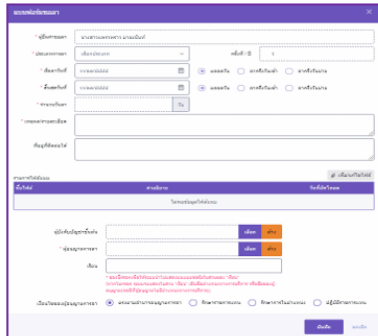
ขอยกเลิกวันลา

* ผู้ยื่นคำขอลา
นางสาวเบญจมาศ มาณะจันทร์

* ประเภทการลา
เลือกประเภทการลา

ครั้งที่ *
1

* เริ่มลาวันที่
วว/ดด/ปปปป

เต็มวัน
ลาครึ่งวันเช้า
ลาครึ่งวันบ่าย

* ถึงลาวันที่
วว/ดด/ปปปป

เต็มวัน
ลาครึ่งวันเช้า
ลาครึ่งวันบ่าย

* จำนวนวันลา
วัน

* เหตุผลการขอยกเลิก

ข้อมูลที่ติดต่อได้

เอกสารที่เกี่ยวข้อง

เพิ่มเอกสารที่เกี่ยวข้อง

| ชื่อไฟล์ | คำอธิบาย | วันที่อัพโหลด |
|---|---|---|
| ไม่พบข้อมูลไฟล์เอกสาร | | |

ผู้บังคับบัญชาชั้นต้น
เลือก
ล้าง

* ผู้อนุมัติการลา
เลือก
ล้าง

เรียน

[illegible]

เรียนใบขออนุมัติการลา
ผอ.ตามสายงานผู้อนุมัติการลา
ที่ระดับสายงานตามบน
ที่ระดับสายงานในสายงานบน
ผู้ปฏิบัติงานการแทน

บันทึก
ยกเลิก